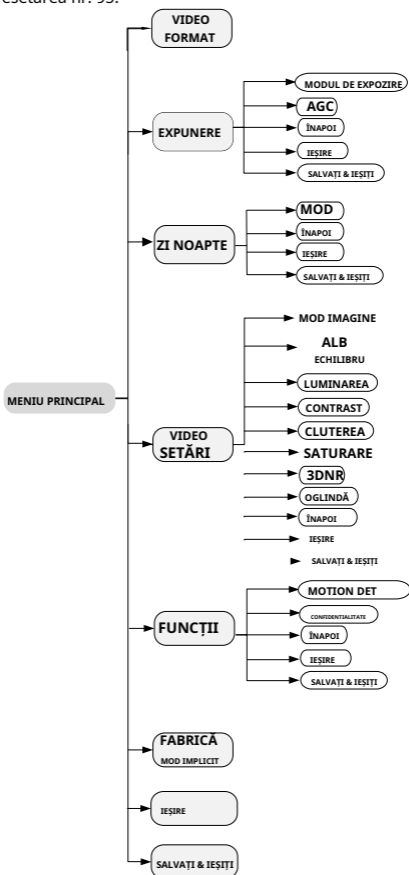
eșetarea nr. 93.

MENIU PRINCIPAL

VIDEO FORMAT

EXPUNERE

MODUL DE EXPOZIRE

AGC

ÎNAPOI

IEȘIRE

SALVAȚI & IEȘIȚI

ZI NOAPTE

MOD

ÎNAPOI

IEȘIRE

SALVAȚI & IEȘIȚI

VIDEO SETĂRI

MOD IMAGINE

ALB ECHILIBRU

LUMINAREA

CONTRAST

CLUTEREA

SATURARE

3DNR

OGLINDĂ

ÎNAPOI

IEȘIRE

SALVAȚI & IEȘIȚI

FUNCȚII

MOTION DET

CONFIDENTIALITATE

ÎNAPOI

IEȘIRE

SALVAȚI & IEȘIȚI

FABRICĂ MOD IMPLICIT

IEȘIRE

SALVAȚI & IEȘIȚI